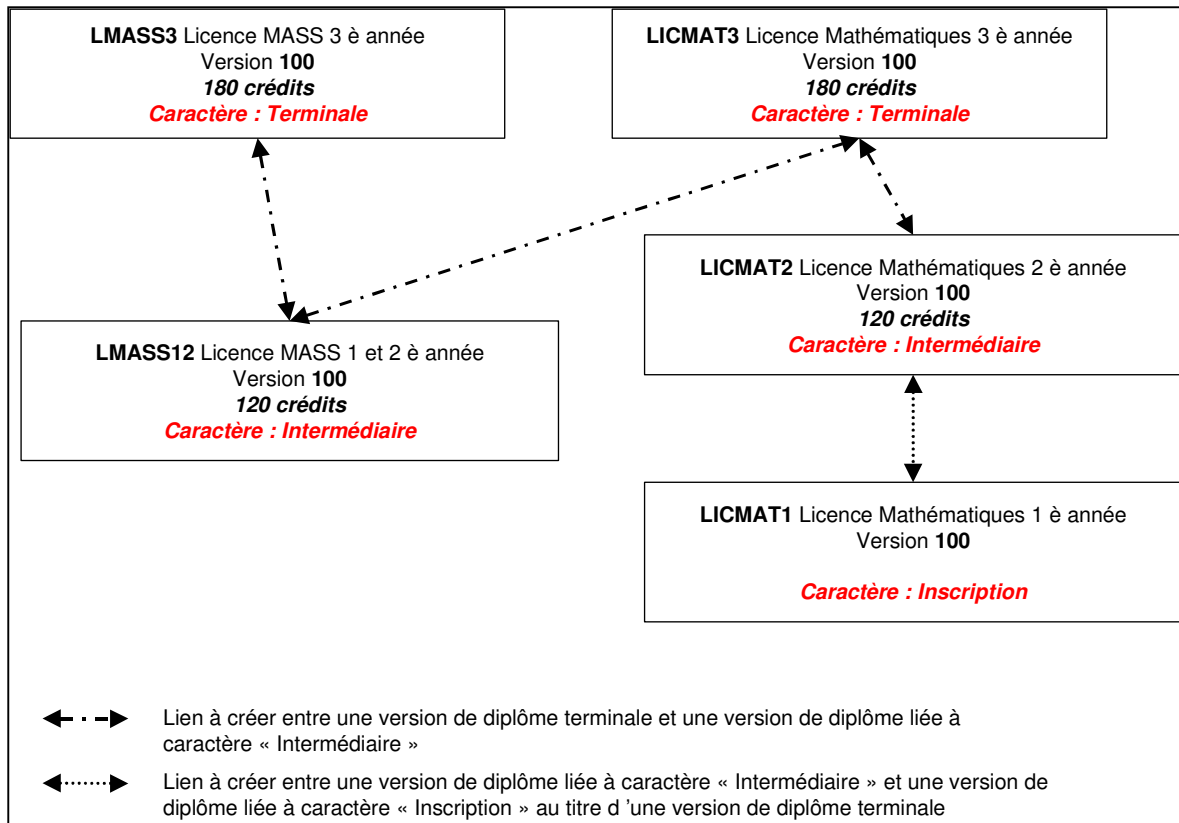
**LMASS3** Licence MASS 3 è année
Version **100**
***180 crédits***
***Caractère : Terminale***

**LICMAT3** Licence Mathématiques 3 è année
Version **100**
***180 crédits***
***Caractère : Terminale***

**LICMAT2** Licence Mathématiques 2 è année
Version **100**
***120 crédits***
***Caractère : Intermédiaire***

**LMASS12** Licence MASS 1 et 2 è année
Version **100**
***120 crédits***
***Caractère : Intermédiaire***

**LICMAT1** Licence Mathématiques 1 è année
Version **100**

***Caractère : Inscription***

Lien à créer entre une version de diplôme terminale et une version de diplôme liée à caractère « Intermédiaire »

Lien à créer entre une version de diplôme liée à caractère « Intermédiaire » et une version de diplôme liée à caractère « Inscription » au titre d 'une version de diplôme terminale